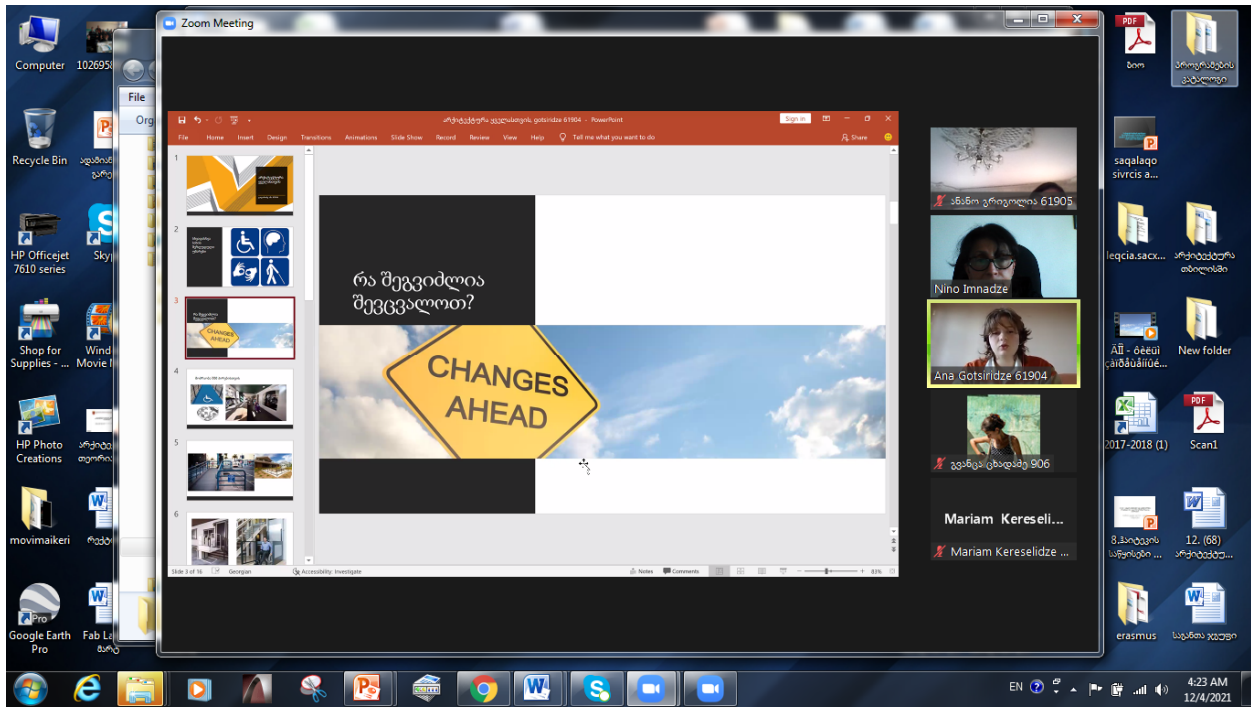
Computer
10269
Recycle Bin
HP Officejet 7610 series
Shop for Supplies - ...
HP Photo Creations
movimaikeri
Google Earth Pro
Fab La
Skyp
Wind Movie
File
Org
Zoom Meeting
არქიტექტურა ყველასთვის, gotsiridze 61904 - PowerPoint
Sign in
File Home Insert Design Transitions Animations Slide Show Record Review View Help Tell me what you want to do
Share
CHANGES AHEAD
რა შეგვიძლია შევცვალოთ?
CHANGES AHEAD
Slide 3 of 16 Georgian Accessibility: Investigate
Notes Comments
81%
ანანო გრიგოლია 61905
Nino Imnadze
Ana Gotsiridze 61904
ვუანცა ცხადაძე 906
Mariam Kereseli...
Mariam Kereselidze ...
PDF
ბიო
პროგრამების კატალოგი
saqalaqo sivrcis a...
leqcia.sacx...
არქიტექტურა თბილისში
New folder
2017-2018 (1)
Scan1
8.პაიტუს საწყისები ...
12. (68) არქიტექტურ...
erasmus
საგანთა ჯგუფი
EN
4:23 AM
12/4/2021